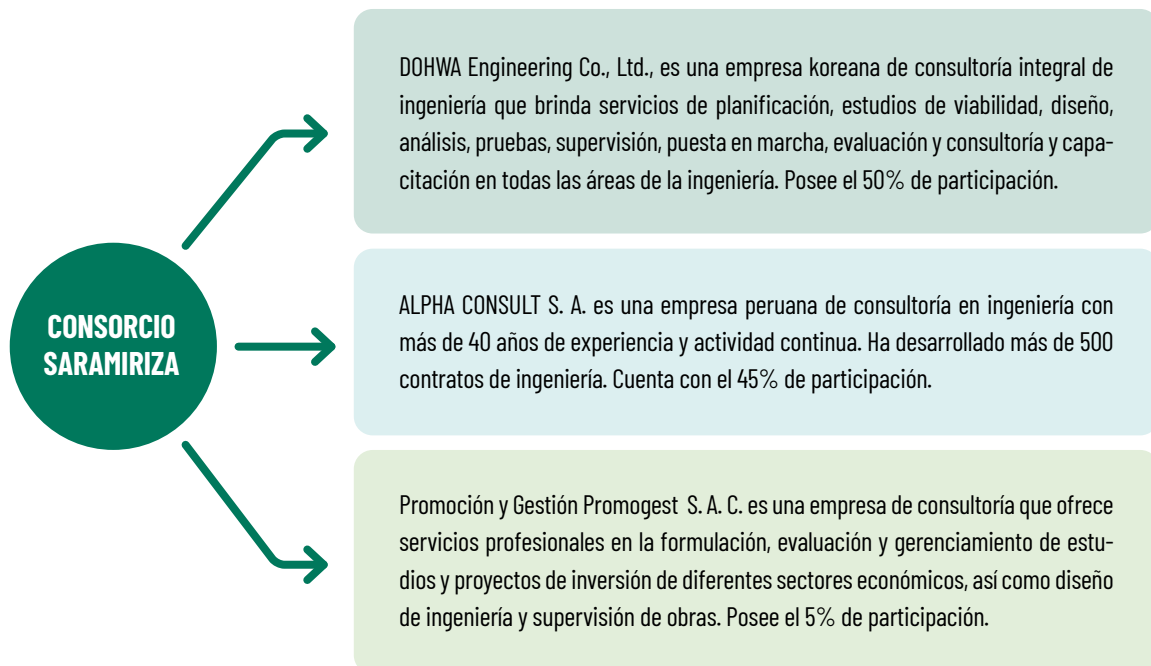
CONSORCIO SARAMIRIZA

DOHWA Engineering Co., Ltd., es una empresa koreana de consultoría integral de ingeniería que brinda servicios de planificación, estudios de viabilidad, diseño, análisis, pruebas, supervisión, puesta en marcha, evaluación y consultoría y capacitación en todas las áreas de la ingeniería. Posee el 50% de participación.

ALPHA CONSULT S. A. es una empresa peruana de consultoría en ingeniería con más de 40 años de experiencia y actividad continua. Ha desarrollado más de 500 contratos de ingeniería. Cuenta con el 45% de participación.

Promoción y Gestión Promogest S. A. C. es una empresa de consultoría que ofrece servicios profesionales en la formulación, evaluación y gerenciamiento de estudios y proyectos de inversión de diferentes sectores económicos, así como diseño de ingeniería y supervisión de obras. Posee el 5% de participación.